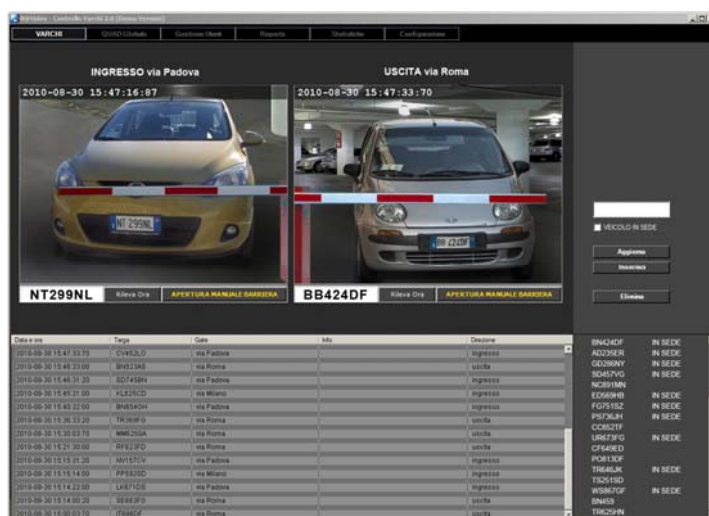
BSVideo - Controllo Varchi 2.0 (Demo Version)

VARCHI | QUADRI Globali | Gestione Utenti | Reports | Statistiche | Configurazione

INGRESSO via Padova

2010-08-30 15:47:16:87

NT 299NL

NT299NL | Rileva Ora | APERTURA MANUALE BARRIERA

USCITA via Roma

2010-08-30 15:47:33:70

BB 424DF

BB424DF | Rileva Ora | APERTURA MANUALE BARRIERA

VEICOLO IN SEDE

Aggiorna

Inserisci

Elimina

| Data e ora | Targa | Gate | Info | Direzione |
|---|---|---|---|---|
| 2010-08-30 15:47:33:70 | CV452LO | via Padova | | ingresso |
| 2010-08-30 15:46:23:00 | BN523A0 | via Roma | | uscita |
| 2010-08-30 15:46:31:20 | SD745BN | via Padova | | ingresso |
| 2010-08-30 15:45:31:00 | KL825CD | via Milano | | ingresso |
| 2010-08-30 15:40:22:00 | BN654GH | via Padova | | ingresso |
| 2010-08-30 15:36:33:20 | TR369FG | via Roma | | uscita |
| 2010-08-30 15:30:03:70 | MM625SA | via Roma | | uscita |
| 2010-08-30 15:21:30:00 | RF623FD | via Roma | | uscita |
| 2010-08-30 15:15:01:20 | WV157CV | via Padova | | ingresso |
| 2010-08-30 15:15:14:00 | PP592DD | via Milano | | ingresso |
| 2010-08-30 15:14:22:00 | LK871DS | via Padova | | ingresso |
| 2010-08-30 15:14:00:20 | SE683FG | via Roma | | uscita |
| 2010-08-30 15:00:03:70 | IT666CF | via Roma | | uscita |

BN424DF IN SEDE
AD235ER IN SEDE
GD286NY IN SEDE
SD457VG IN SEDE
NC891MN
ED569HB IN SEDE
FG751SZ IN SEDE
PS736JH IN SEDE
CC852TF
UR673FG IN SEDE
CF649ED
PO813DF
TR646JK IN SEDE
TS251SD
WS867GF IN SEDE
BN459
TR625HN